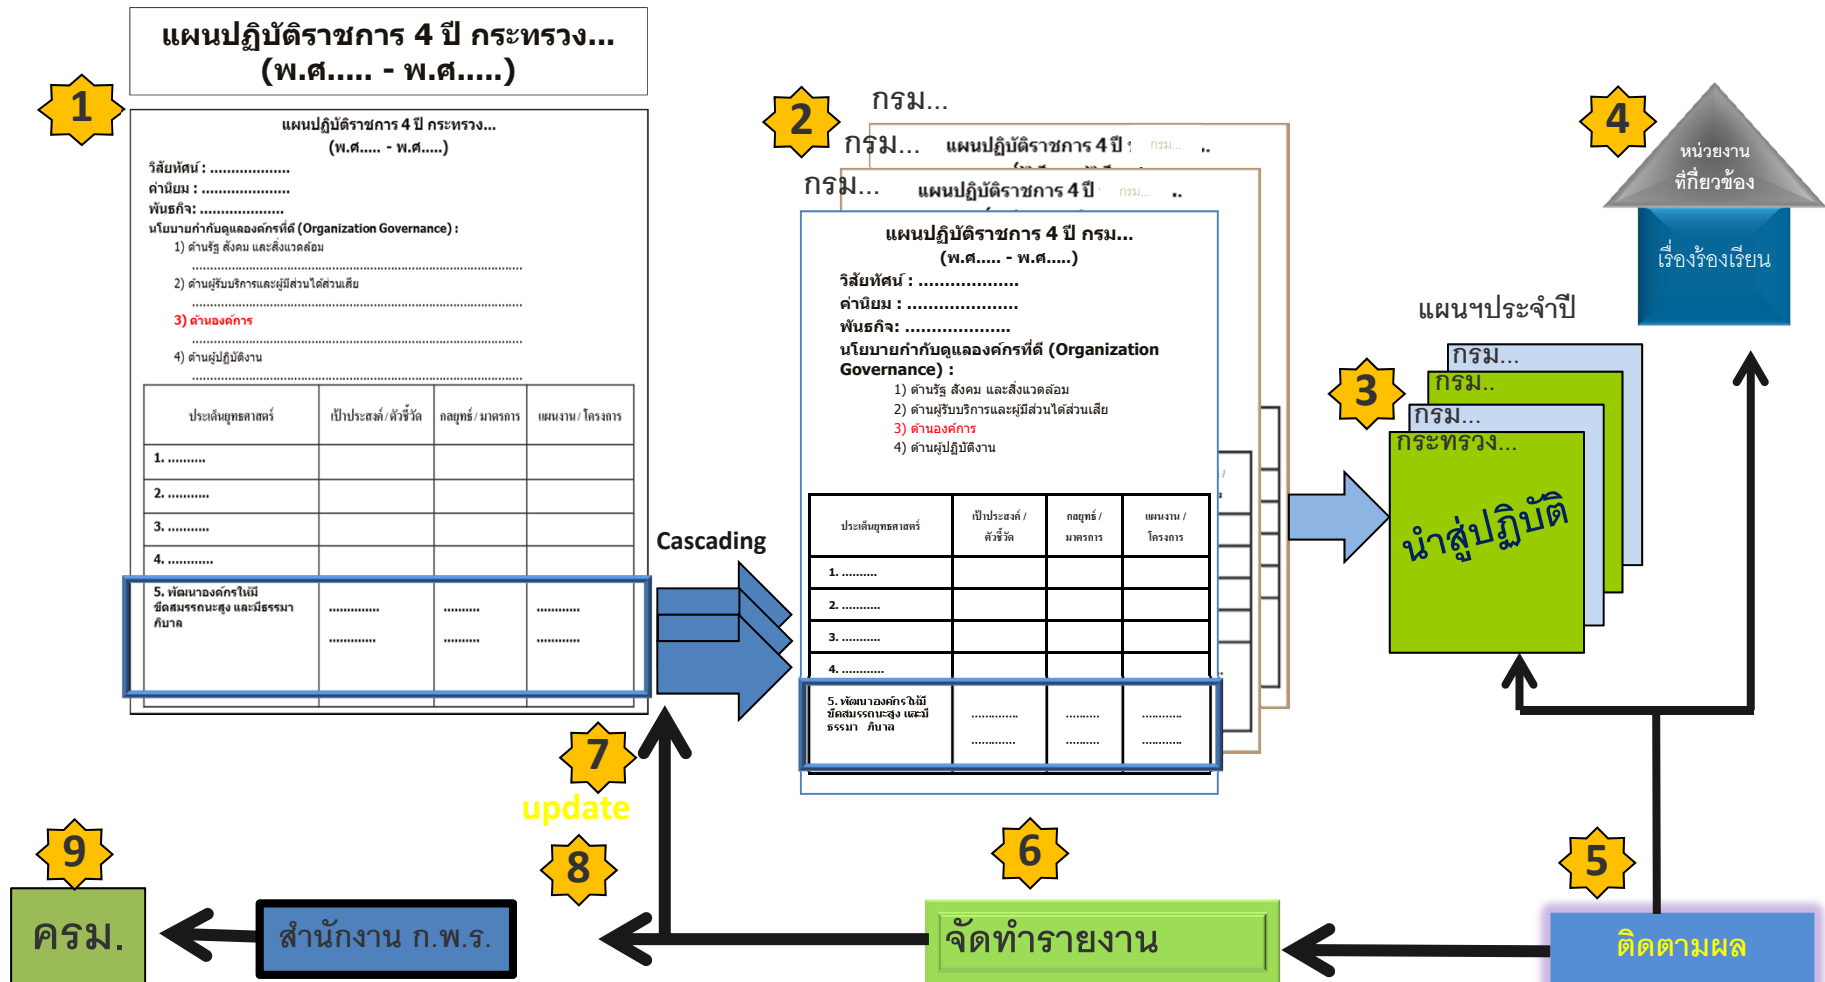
แผนปฏิบัติราชการ 4 ปี กระทรวง...
(พ.ศ..... - พ.ศ.....)

1

แผนปฏิบัติราชการ 4 ปี กระทรวง...
(พ.ศ..... - พ.ศ.....)
วิสัยทัศน์ : ..................
ค่านิยม : ....................
พันธกิจ: ...................
นโยบายกำกับดูแลองค์กรที่ดี (Organization Governance) :
1) ด้านรัฐ สังคม และสิ่งแวดล้อม
2) ด้านผู้รับบริการและผู้มีส่วนได้ส่วนเสีย
3) ด้านองค์การ
4) ด้านผู้ปฏิบัติงาน

| ประเด็นยุทธศาสตร์ | เป้าประสงค์/ตัวชี้วัด | กลยุทธ์/มาตรการ | แผนงาน/โครงการ |
|---|---|---|---|
| 1. .......... | | | |
| 2. .......... | | | |
| 3. .......... | | | |
| 4. ........... | | | |
| 5. พัฒนาองค์กรให้มีขีดสมรรถนะสูง และมีธรรมาภิบาล | ............. ............. | .......... .......... | ........... ........... |

Cascading

2

กรม...
กรม... แผนปฏิบัติราชการ 4 ปี กรม...
กรม... แผนปฏิบัติราชการ 4 ปี กรม...

แผนปฏิบัติราชการ 4 ปี กรม...
(พ.ศ..... - พ.ศ.....)
วิสัยทัศน์ : ..................
ค่านิยม : ....................
พันธกิจ: ...................
นโยบายกำกับดูแลองค์กรที่ดี (Organization Governance) :
1) ด้านรัฐ สังคม และสิ่งแวดล้อม
2) ด้านผู้รับบริการและผู้มีส่วนได้ส่วนเสีย
3) ด้านองค์การ
4) ด้านผู้ปฏิบัติงาน

| ประเด็นยุทธศาสตร์ | เป้าประสงค์/ตัวชี้วัด | กลยุทธ์/มาตรการ | แผนงาน/โครงการ |
|---|---|---|---|
| 1. .......... | | | |
| 2. .......... | | | |
| 3. .......... | | | |
| 4. ........... | | | |
| 5. พัฒนาองค์กรให้มีขีดสมรรถนะสูง และมีธรรมา ภิบาล | ............. ............. | .......... .......... | ........... ........... |

3

แผนฯประจำปี
กรม...
กรม..
กรม...
กระทรวง...
นำสู่ปฏิบัติ

4

หน่วยงานที่เกี่ยวข้อง
เรื่องร้องเรียน

7
update
8
9
ครม.
สำนักงาน ก.พ.ร.
6
จัดทำรายงาน
5
ติดตามผล